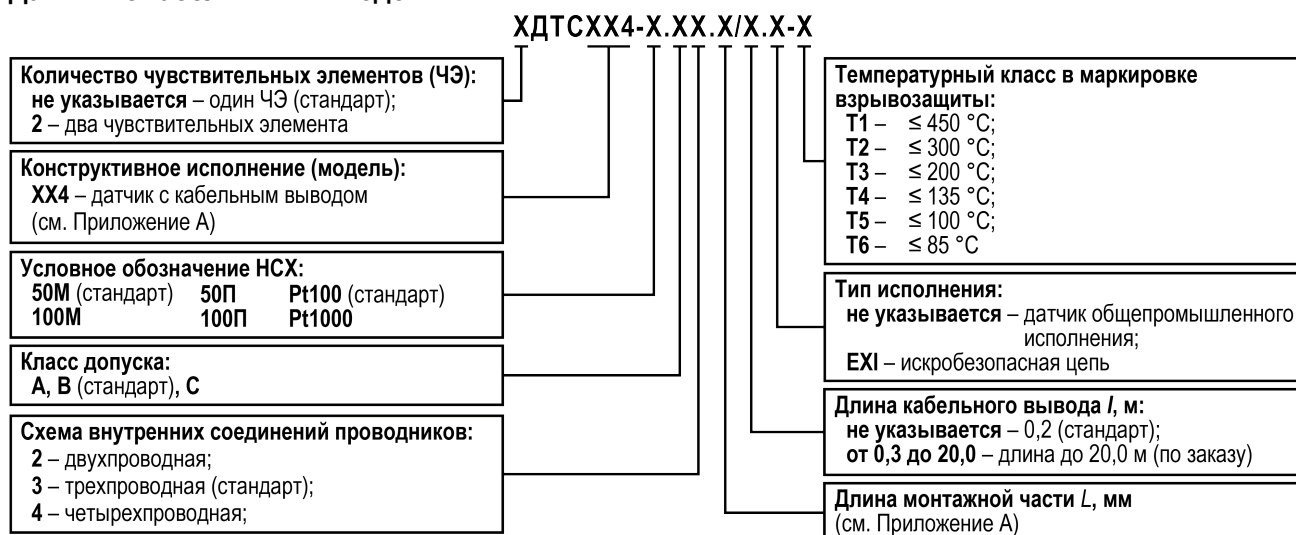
ХДТСХХ4-Х.ХХ.Х/Х.Х-Х

Количество чувствительных элементов (ЧЭ):
не указывается – один ЧЭ (стандарт);
2 – два чувствительных элемента

Конструктивное исполнение (модель):
ХХ4 – датчик с кабельным выводом (см. Приложение А)

Условное обозначение НСХ:

| | | |
|---|---|---|
| 50М (стандарт) | 50П | Pt100 (стандарт) |
| 100М | 100П | Pt1000 |

Класс допуска:
А, В (стандарт), С

Схема внутренних соединений проводников:
2 – двухпроводная;
3 – трехпроводная (стандарт);
4 – четырехпроводная;

Температурный класс в маркировке взрывозащиты:
Т1 – ≤ 450 °С;
Т2 – ≤ 300 °С;
Т3 – ≤ 200 °С;
Т4 – ≤ 135 °С;
Т5 – ≤ 100 °С;
Т6 – ≤ 85 °С

Тип исполнения:
не указывается – датчик общепромышленного исполнения;
EXI – искробезопасная цепь

Длина кабельного вывода $l$, м:
не указывается – 0,2 (стандарт);
от 0,3 до 20,0 – длина до 20,0 м (по заказу)

Длина монтажной части $L$, мм
(см. Приложение А)